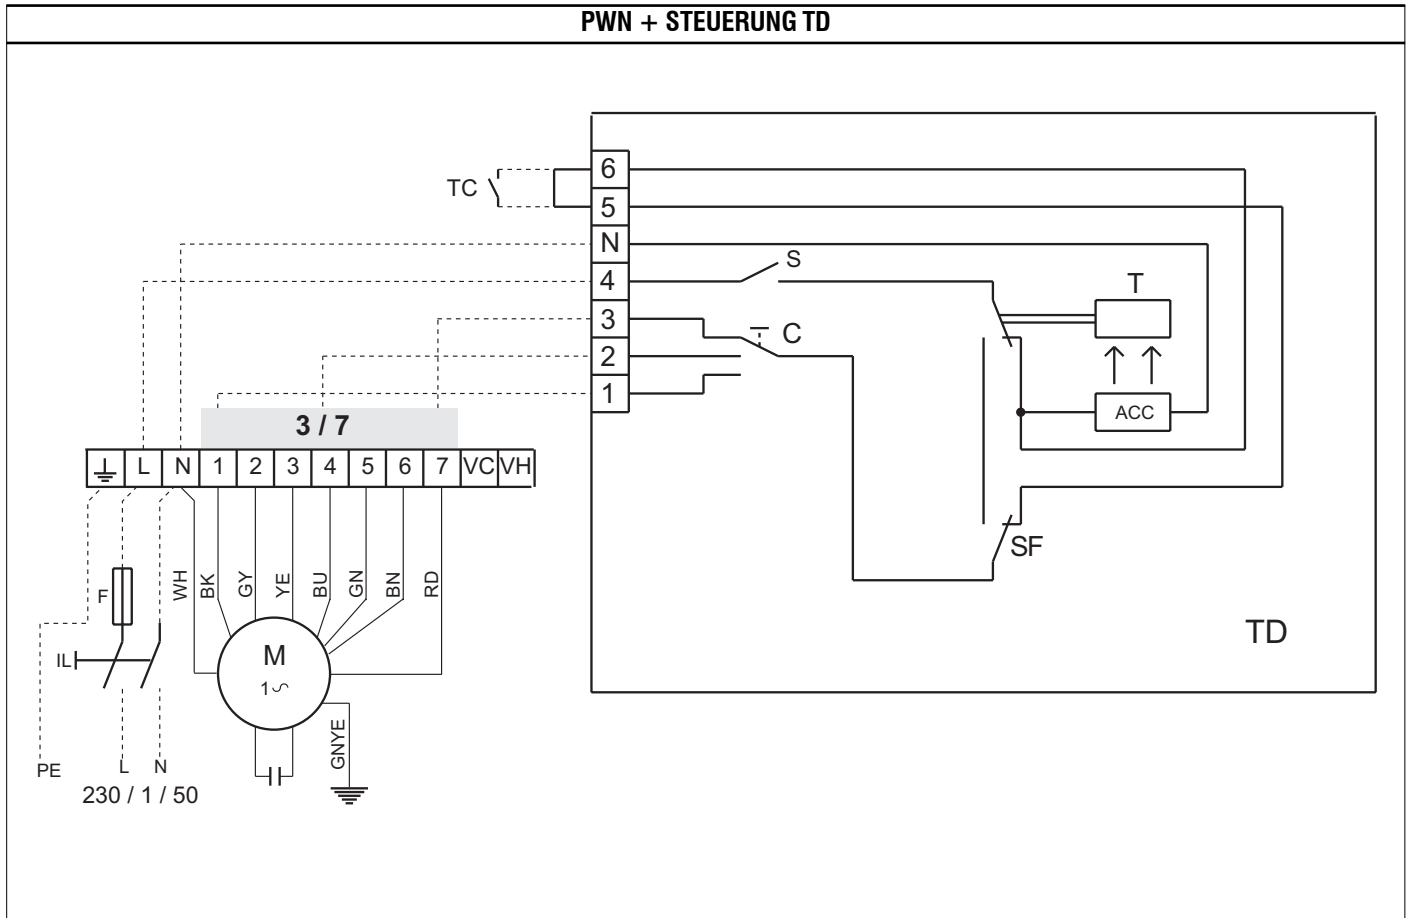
PWN + STEUERUNG TD

TC

6
5
N
4
3
2
1

S
T
C
ACC
SF
TD

3 / 7

| ⏚ | L | N | 1 | 2 | 3 | 4 | 5 | 6 | 7 | VC | VH |
|---|---|---|---|---|---|---|---|---|---|---|---|

F
WH BK GY YE BU GN BN RD
IL
M
1∿
GNYE

PE L N
230 / 1 / 50